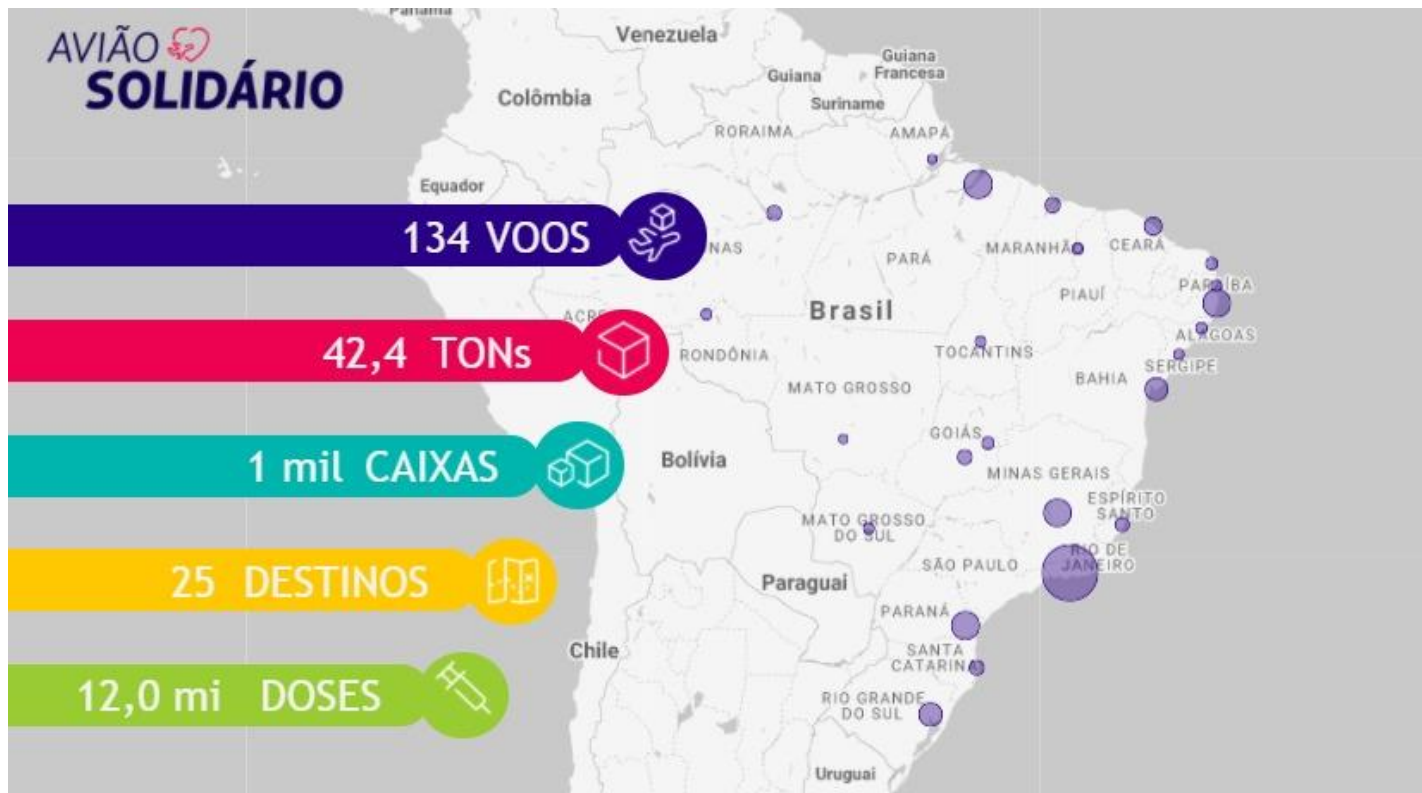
AVIÃO
SOLIDÁRIO

134 VOOS

42,4 TONs

1 mil CAIXAS

25 DESTINOS

12,0 mi DOSES

Panamá
Venezuela
Guiana
Guiana Francesa
Suriname
Colômbia
RORAIMA
AMAPÁ
Equador
NAS
PARÁ
MARANHÃO
CEARÁ
PIAUÍ
PARAÍBA
Brasil
ACRE
ALAGOAS
RONDÔNIA
TOCANTINS
SERGIPE
BAHIA
MATO GROSSO
GOIÁS
Bolívia
MINAS GERAIS
ESPÍRITO SANTO
MATO GROSSO DO SUL
RIO DE JANEIRO
SÃO PAULO
Paraguai
PARANÁ
Chile
SANTA CATARINA
RIO GRANDE DO SUL
Uruguai